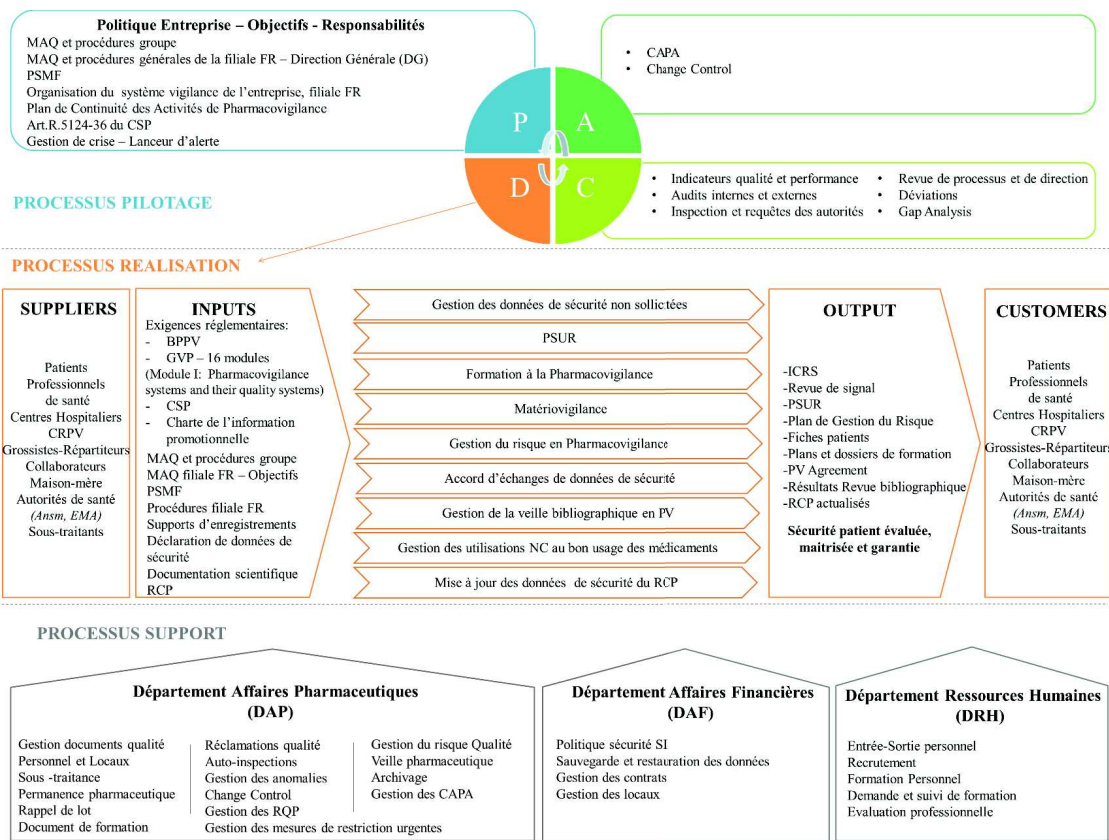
Politique Entreprise – Objectifs - Responsabilités
MAQ et procédures groupe
MAQ et procédures générales de la filiale FR – Direction Générale (DG)
PSMF
Organisation du système vigilance de l'entreprise, filiale FR
Plan de Continuité des Activités de Pharmacovigilance
Art.R.5124-36 du CSP
Gestion de crise – Lanceur d'alerte

P
A
D
C

- CAPA
- Change Control

- Indicateurs qualité et performance
- Audits internes et externes
- Inspection et requêtes des autorités
- Revue de processus et de direction
- Déviations
- Gap Analysis

PROCESSUS PILOTAGE

PROCESSUS REALISATION

SUPPLIERS

Patients
Professionnels de santé
Centres Hospitaliers
CRPV
Grossistes-Répartiteurs
Collaborateurs
Maison-mère
Autorités de santé
(Ansm, EMA)
Sous-traitants

INPUTS
Exigences réglementaires:
- BPPV
- GVP – 16 modules
(Module I: Pharmacovigilance systems and their quality systems)
- CSP
- Charte de l'information promotionnelle
MAQ et procédures groupe
MAQ filiale FR – Objectifs
PSMF
Procédures filiale FR
Supports d'enregistrements
Déclaration de données de sécurité
Documentation scientifique
RCP

Gestion des données de sécurité non sollictées
PSUR
Formation à la Pharmacovigilance
Matériovigilance
Gestion du risque en Pharmacovigilance
Accord d'échanges de données de sécurité
Gestion de la veille bibliographique en PV
Gestion des utilisations NC au bon usage des médicaments
Mise à jour des données de sécurité du RCP

OUTPUT

-ICRS
-Revue de signal
-PSUR
-Plan de Gestion du Risque
-Fiches patients
-Plans et dossiers de formation
-PV Agreement
-Résultats Revue bibliographique
-RCP actualisés

Sécurité patient évaluée, maitrisée et garantie

CUSTOMERS

Patients
Professionnels de santé
Centres Hospitaliers
CRPV
Grossistes-Répartiteurs
Collaborateurs
Maison-mère
Autorités de santé
(Ansm, EMA)
Sous-traitants

PROCESSUS SUPPORT

Département Affaires Pharmaceutiques (DAP)

Gestion documents qualité
Personnel et Locaux
Sous -traitance
Permanence pharmaceutique
Rappel de lot
Document de formation

Réclamations qualité
Auto-inspections
Gestion des anomalies
Change Control
Gestion des RQP
Gestion des mesures de restriction urgentes

Gestion du risque Qualité
Veille pharmaceutique
Archivage
Gestion des CAPA

Département Affaires Financières (DAF)

Politique sécurité SI
Sauvegarde et restauration des données
Gestion des contrats
Gestion des locaux

Département Ressources Humaines (DRH)

Entrée-Sortie personnel
Recrutement
Formation Personnel
Demande et suivi de formation
Evaluation professionnelle